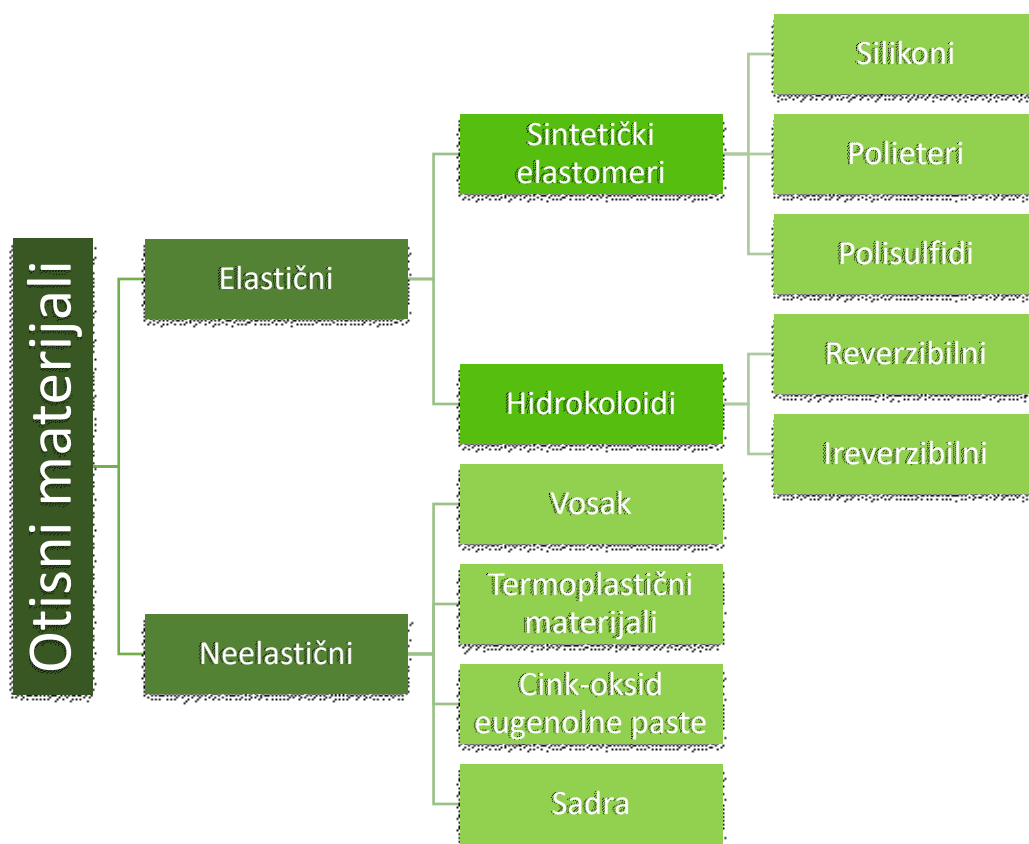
Otisni materijali

Elastični

Sintetički elastomeri

Silikoni

Polieteri

Polisulfidi

Hidrokoloidi

Reverzibilni

Ireverzibilni

Neelastični

Vosak

Termoplastični materijali

Cink-oksid eugenolne paste

Sadra